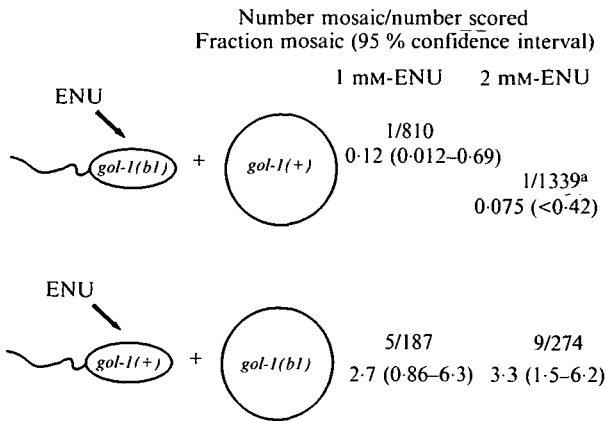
Number mosaic/number scored
Fraction mosaic (95 % confidence interval)

1 mM-ENU 2 mM-ENU

ENU

gol-1(b1) + gol-1(+)

1/810
0·12 (0·012–0·69)

1/1339$^{a}$
0·075 (<0·42)

ENU

gol-1(+) + gol-1(b1)

5/187
2·7 (0·86–6·3)

9/274
3·3 (1·5–6·2)